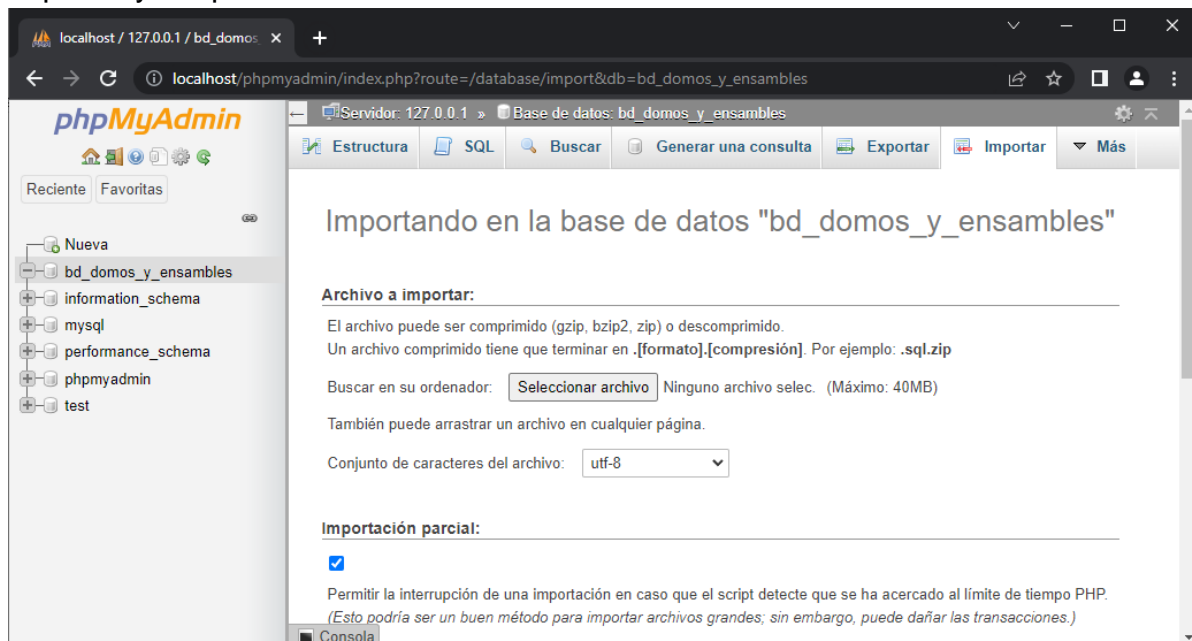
localhost / 127.0.0.1 / bd_domos ×

localhost/phpmyadmin/index.php?route=/database/import&db=bd_domos_y_ensambles

phpMyAdmin

Reciente Favoritas

Nueva
bd_domos_y_ensambles
information_schema
mysql
performance_schema
phpmyadmin
test

Servidor: 127.0.0.1 » Base de datos: bd_domos_y_ensambles

Estructura SQL Buscar Generar una consulta Exportar Importar Más

Importando en la base de datos "bd_domos_y_ensambles"

Archivo a importar:

El archivo puede ser comprimido (gzip, bzip2, zip) o descomprimido.
Un archivo comprimido tiene que terminar en .[formato].[compresión]. Por ejemplo: .sql.zip

Buscar en su ordenador: Seleccionar archivo Ninguno archivo selec. (Máximo: 40MB)

También puede arrastrar un archivo en cualquier página.

Conjunto de caracteres del archivo: utf-8

Importación parcial:

Permitir la interrupción de una importación en caso que el script detecte que se ha acercado al límite de tiempo PHP.
(Esto podría ser un buen método para importar archivos grandes; sin embargo, puede dañar las transacciones.)

Consola